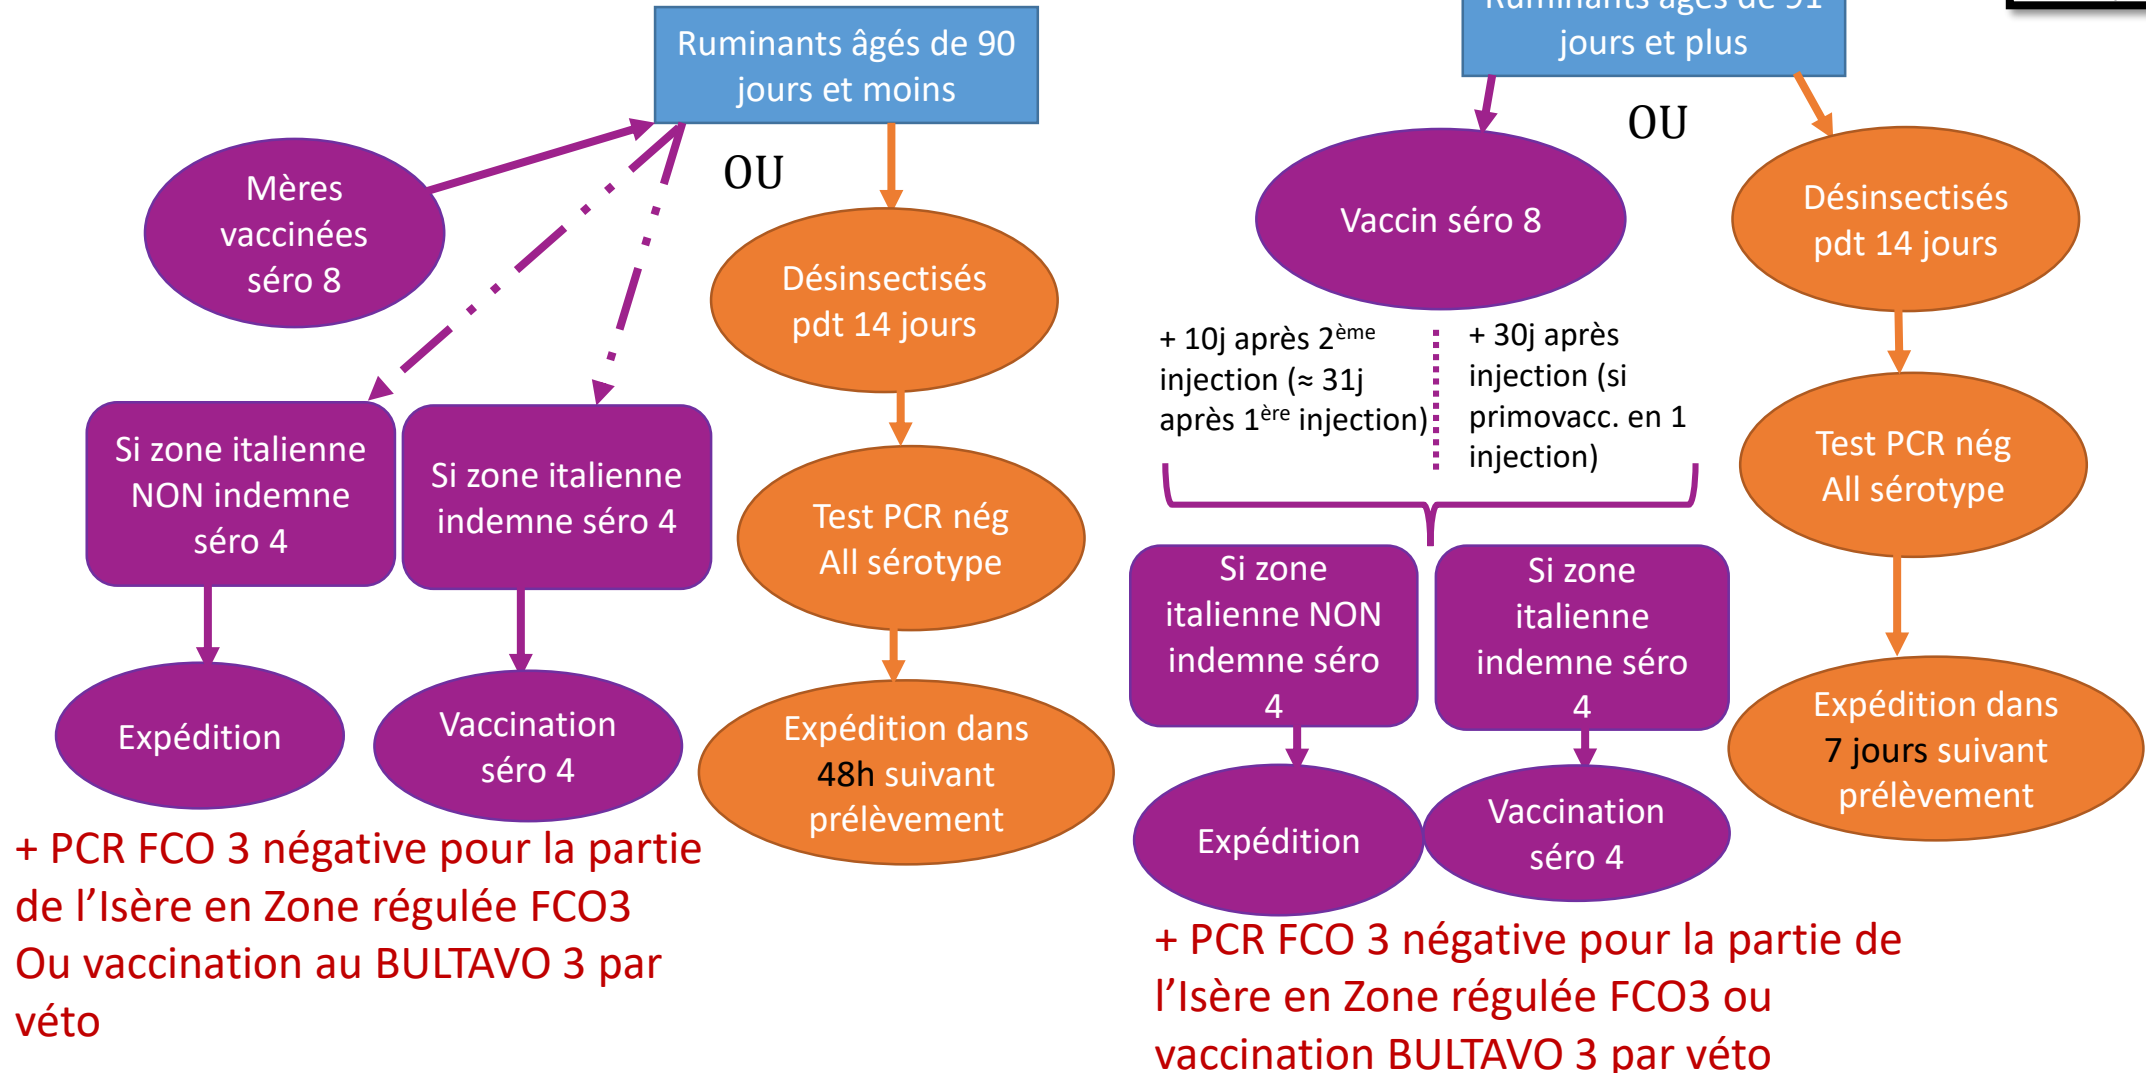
Ruminants âgés de 90 jours et moins

OU

Mères vaccinées séro 8

Désinsectisés pdt 14 jours

Si zone italienne NON indemne séro 4

Si zone italienne indemne séro 4

Test PCR nég All sérotype

Expédition

Vaccination séro 4

Expédition dans 48h suivant prélèvement

+ PCR FCO 3 négative pour la partie de l'Isère en Zone régulée FCO3 Ou vaccination au BULTAVO 3 par véto

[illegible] jours et plus

OU

Vaccin séro 8

Désinsectisés pdt 14 jours

+ 10j après 2$^{ème}$ injection (≈ 31j après 1$^{ère}$ injection)

+ 30j après injection (si primovacc. en 1 injection)

Test PCR nég All sérotype

Si zone italienne NON indemne séro 4

Si zone italienne indemne séro 4

Expédition

Vaccination séro 4

Expédition dans 7 jours suivant prélèvement

+ PCR FCO 3 négative pour la partie de l'Isère en Zone régulée FCO3 ou vaccination BULTAVO 3 par véto